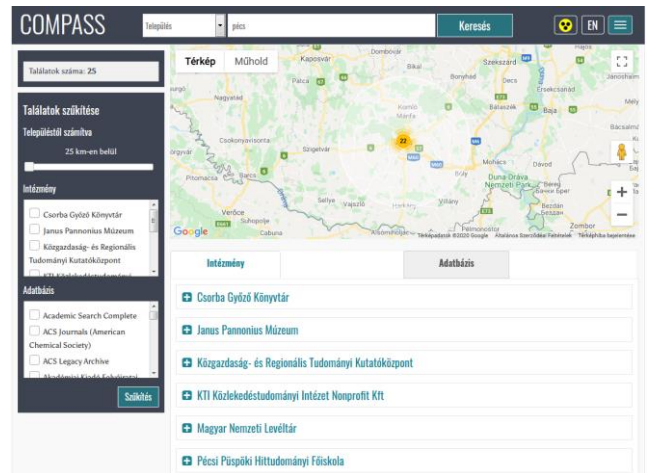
COMPASS
Település
pécs
Keresés
EN

Találatok száma: 25

Találatok szűkítése
Településtől számítva
25 km-en belül

Intézmény
Csorba Győző Könyvtár
Janus Pannonius Múzeum
Közgazdaság- és Regionális Tudományi Kutatóközpont
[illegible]

Adatbázis
Academic Search Complete
ACS Journals (American Chemical Society)
ACS Legacy Archive
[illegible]

Szűkítés

Térkép
Műhold
Dombóvár
Kaposvár
Szekszárd
Bonyhád
Decs
Nagyatád
Komló
Mecsek
Mohács
Szigetvár
Cookonyavisonta
Barcs
Villány
Siklós
Sellye
Harkány
Duna-Dráva Nemzeti Park
Verőce
Suhopolje
Cabuna
Beli Manastir
Beremend
Baja
Érsekcsanád
Dávod
Bácsalmás
Sombor
Zombor
22
Google
Térképadatok ©2020 Google
Általános Szerződési Feltételek
Térképhiba bejelentése

Intézmény
Adatbázis

Csorba Győző Könyvtár
Janus Pannonius Múzeum
Közgazdaság- és Regionális Tudományi Kutatóközpont
KTI Közlekedéstudományi Intézet Nonprofit Kft
Magyar Nemzeti Levéltár
Pécsi Püspöki Hittudományi Főiskola